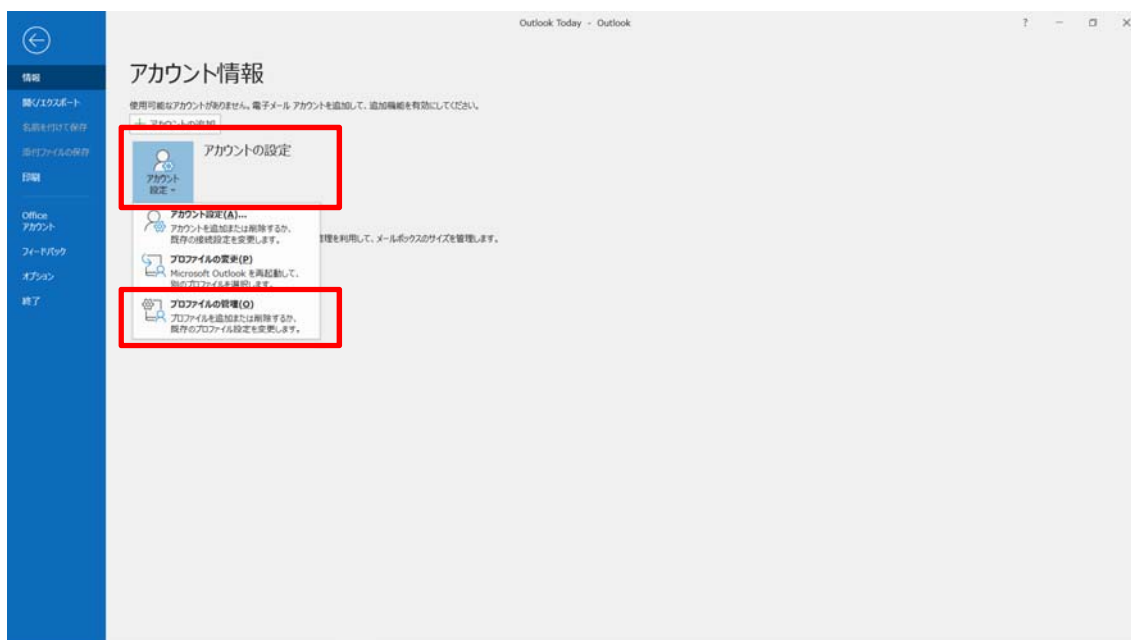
Outlook Today - Outlook

? − ☐ ×

情報

開く/エクスポート

名前を付けて保存

添付ファイルの保存

印刷

Office アカウント

フィードバック

オプション

終了

アカウント情報

使用可能なアカウントがありません。電子メール アカウントを追加して、追加機能を有効にしてください。

+ アカウントの追加

アカウント設定 ▾

アカウントの設定

アカウント設定(A)...
アカウントを追加または削除するか、既存の接続設定を変更します。

理を利用して、メールボックスのサイズを管理します。

プロファイルの変更(P)
Microsoft Outlook を再起動して、別のプロファイルを選択します。

プロファイルの管理(O)
プロファイルを追加または削除するか、既存のプロファイル設定を変更します。